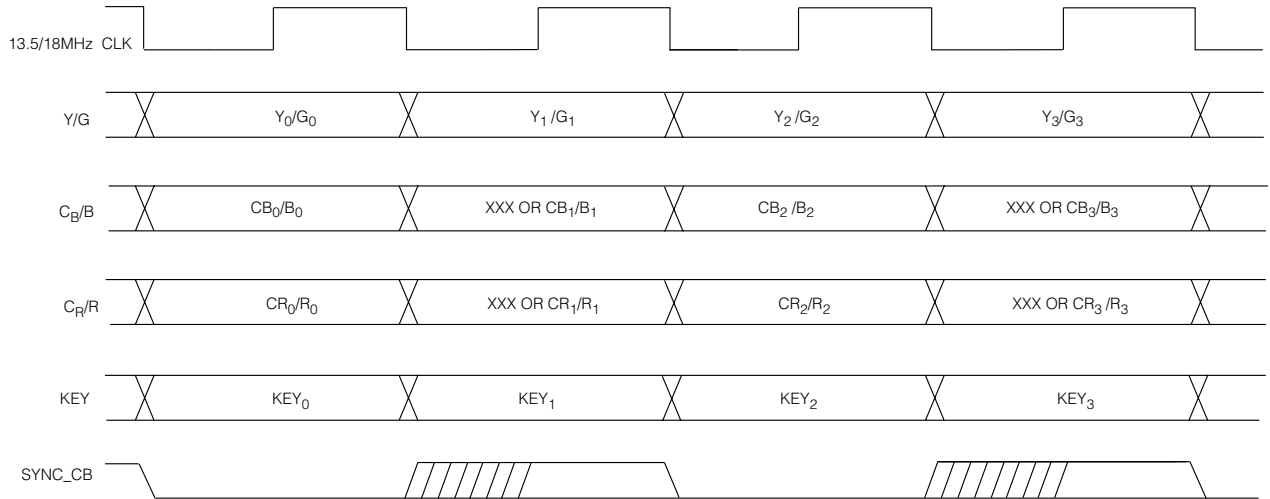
13.5/18MHz CLK

Y/G $Y_0/G_0$ $Y_1/G_1$ $Y_2/G_2$ $Y_3/G_3$

$C_B/B$ $CB_0/B_0$ XXX OR $CB_1/B_1$ $CB_2/B_2$ XXX OR $CB_3/B_3$

$C_R/R$ $CR_0/R_0$ XXX OR $CR_1/R_1$ $CR_2/R_2$ XXX OR $CR_3/R_3$

KEY $KEY_0$ $KEY_1$ $KEY_2$ $KEY_3$

SYNC_CB